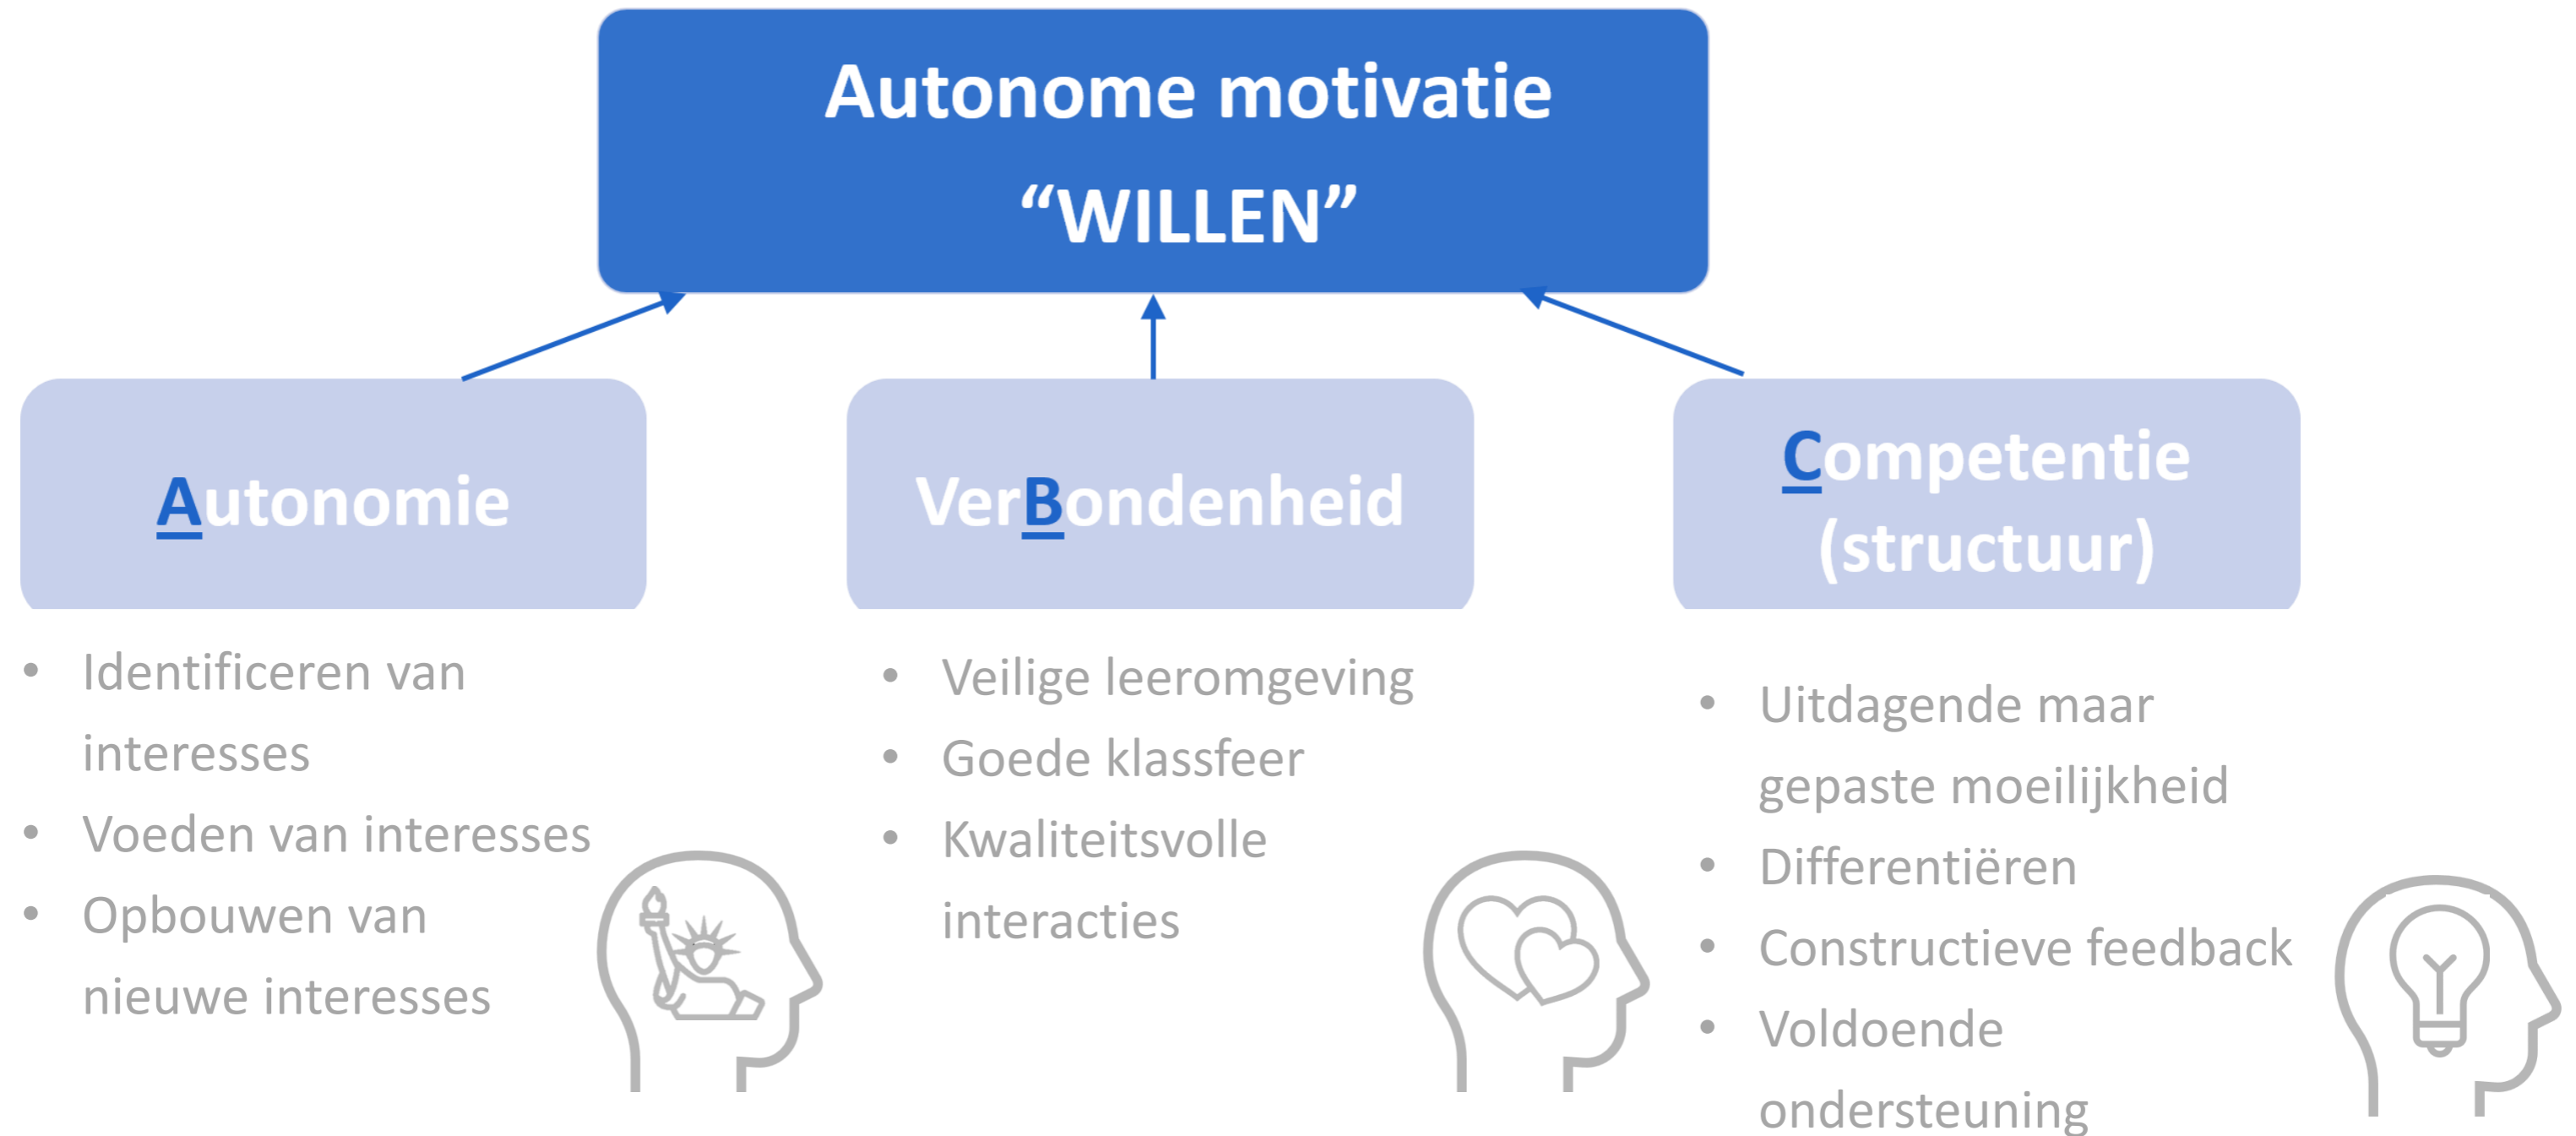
Autonome motivatie
“WILLEN”

Autonomie

VerBondenheid

Competentie (structuur)

- Identificeren van interesses
- Voeden van interesses
- Opbouwen van nieuwe interesses

- Veilige leeromgeving
- Goede klassfeer
- Kwaliteitsvolle interacties

- Uitdagende maar gepaste moeilijkheid
- Differentiëren
- Constructieve feedback
- Voldoende ondersteuning